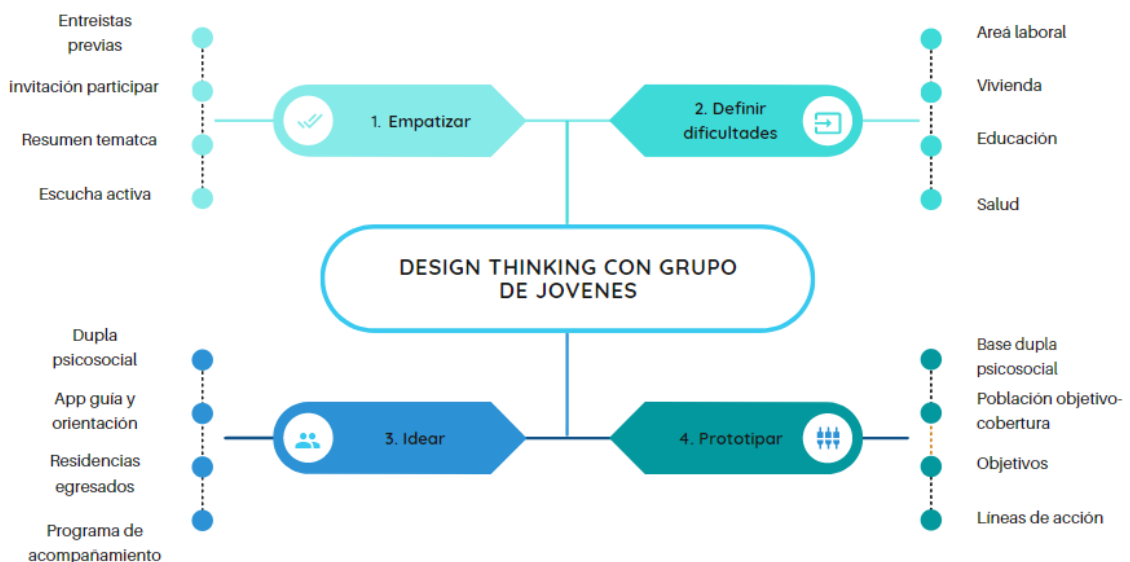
Entreistas previas

invitación participar

Resumen tematca

Escucha activa

1. Empatizar

2. Definir dificultades

Areá laboral

Vivienda

Educación

Salud

DESIGN THINKING CON GRUPO DE JOVENES

Dupla psicosocial

App guía y orientación

Residencias egresados

Programa de acompañamiento

3. Idear

4. Prototipar

Base dupla psicosocial

Población objetivo-cobertura

Objetivos

Líneas de acción